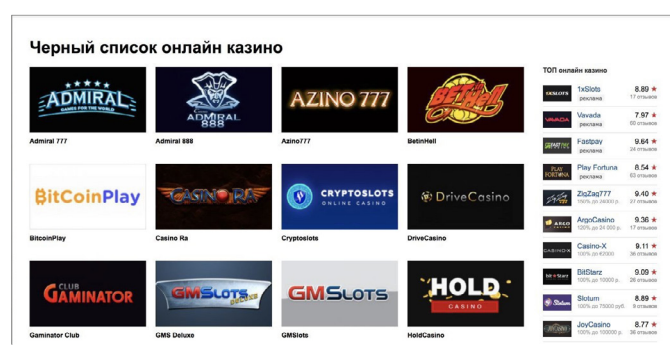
Черный список онлайн казино

ADMIRAL GAMES FOR THE WORLD
Admiral 777

ADMIRAL 888
Admiral 888

AZINO 777
Azino777

BETINHELL
BetinHell

BitCoinPlay
BitcoinPlay

CASINO RA
Casino Ra

CRYPTOSLOTS ONLINE CASINO
Cryptoslots

DriveCasino
DriveCasino

CLUB GAMINATOR
Gaminator Club

GMSlots DELUXE
GMS Deluxe

GMSlots
GMSlots

HOLD CASINO
HoldCasino

ТОП онлайн казино

| | | |
|---|---|---|
| 1XSLOTS | 1xSlots реклама | 8.89 ★ 17 отзывов |
| VAVADA | Vavada реклама | 7.97 ★ 60 отзывов |
| FASTPAY | Fastpay реклама | 9.64 ★ 24 отзыва |
| PLAY FORTUNA | Play Fortuna реклама | 8.54 ★ 63 отзыва |
| ZIGZAG777 | ZigZag777 100% до 24000 р... | 9.40 ★ 27 отзывов |
| ARGO CASINO | ArgoCasino 100% до 24000 р... | 9.36 ★ 17 отзывов |
| CASINO-X | Casino-X 100% до €2000 | 9.11 ★ 36 отзывов |
| BITSTARZ | BitStarz 100% до 10000 р... | 9.09 ★ 26 отзывов |
| Slotum | Slotum 100% до 75000 руб. | 8.89 ★ 9 отзывов |
| JOYCASINO | JoyCasino 100% до 100000 р... | 8.77 ★ 36 отзывов |